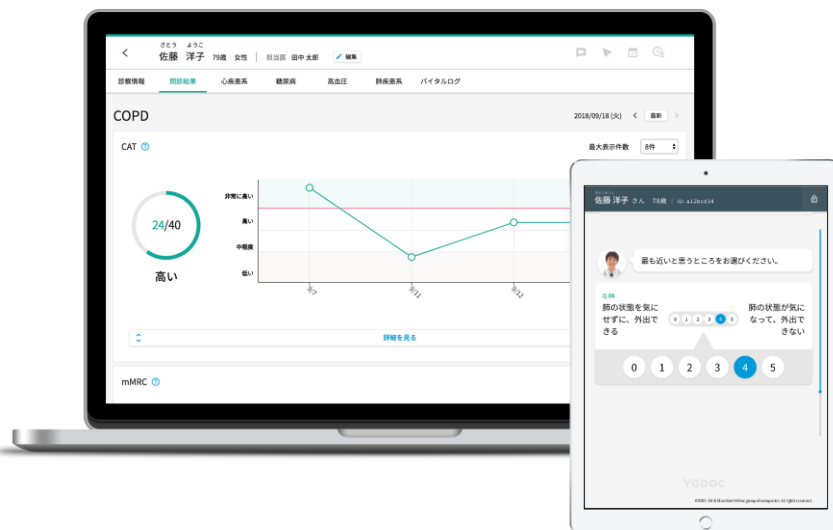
さとう ようこ
佐藤 洋子 79歳 女性 | 担当医 田中 太郎 編集

診療情報 問診結果 心疾患系 糖尿病 高血圧 肺疾患系 バイタルログ

COPD

2018/09/18 (火) 最新

CAT

最大表示件数 8件

24/40

高い

非常に高い
高い
中程度
低い

9/7
9/11
9/12

詳細を見る

mMRC

さとう ようこ
佐藤 洋子 さん 79歳 | ID: a12bcd34

最も近いと思うところをお選びください。

Q.06
肺の状態を気にせずに、外出できる

0 1 2 3 4 5

肺の状態が気になって、外出できない

0
1
2
3
4
5

YaDoc

©2001-2018 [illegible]